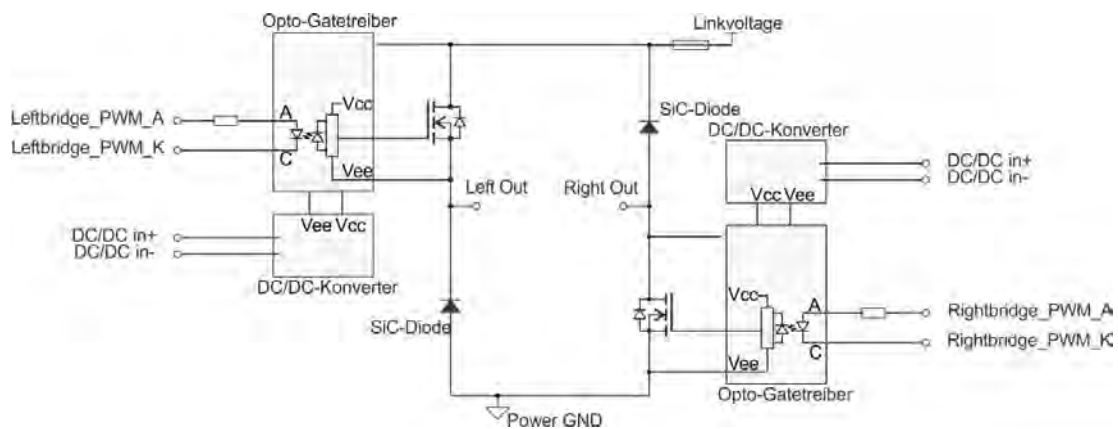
Opto-Gatetreiber

Linkvoltage

Leftbridge_PWM_A

Leftbridge_PWM_K

A

C

Vcc

Vee

SiC-Diode

DC/DC-Konverter

DC/DC in+

DC/DC in-

Left Out

Right Out

Vcc Vee

Vee Vcc

DC/DC in+

DC/DC in-

DC/DC-Konverter

SiC-Diode

Vcc

A

Rightbridge_PWM_A

Rightbridge_PWM_K

C

Vee

Opto-Gatetreiber

Power GND